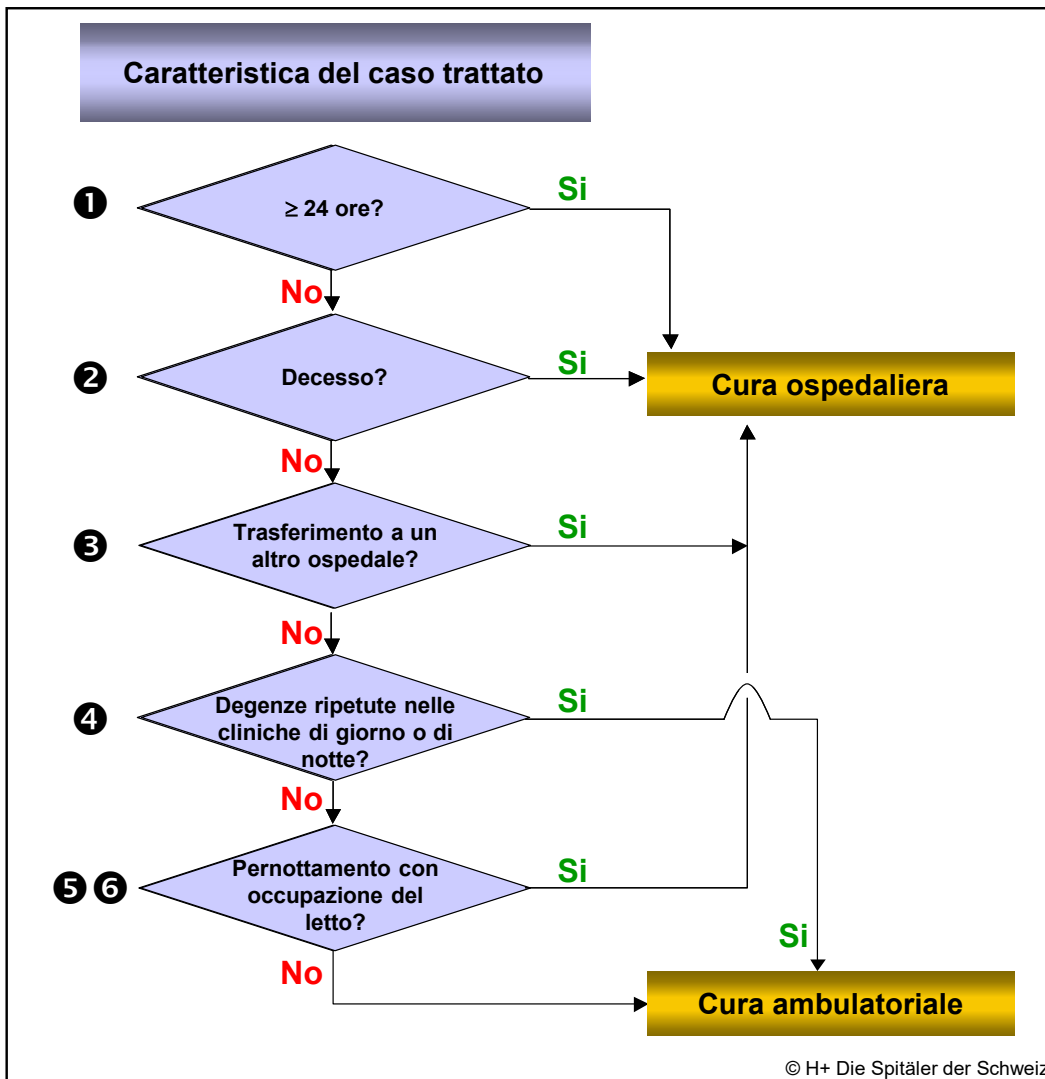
Caratteristica del caso trattato

❶ $\geq$ 24 ore?

Si

No

❷ Decesso?

Si

Cura ospedaliera

No

❸ Trasferimento a un altro ospedale?

Si

No

❹ Degenze ripetute nelle cliniche di giorno o di notte?

Si

No

❺❻ Pernottamento con occupazione del letto?

Si

Si

No

Cura ambulatoriale

© H+ Die Spitäler der Schweiz